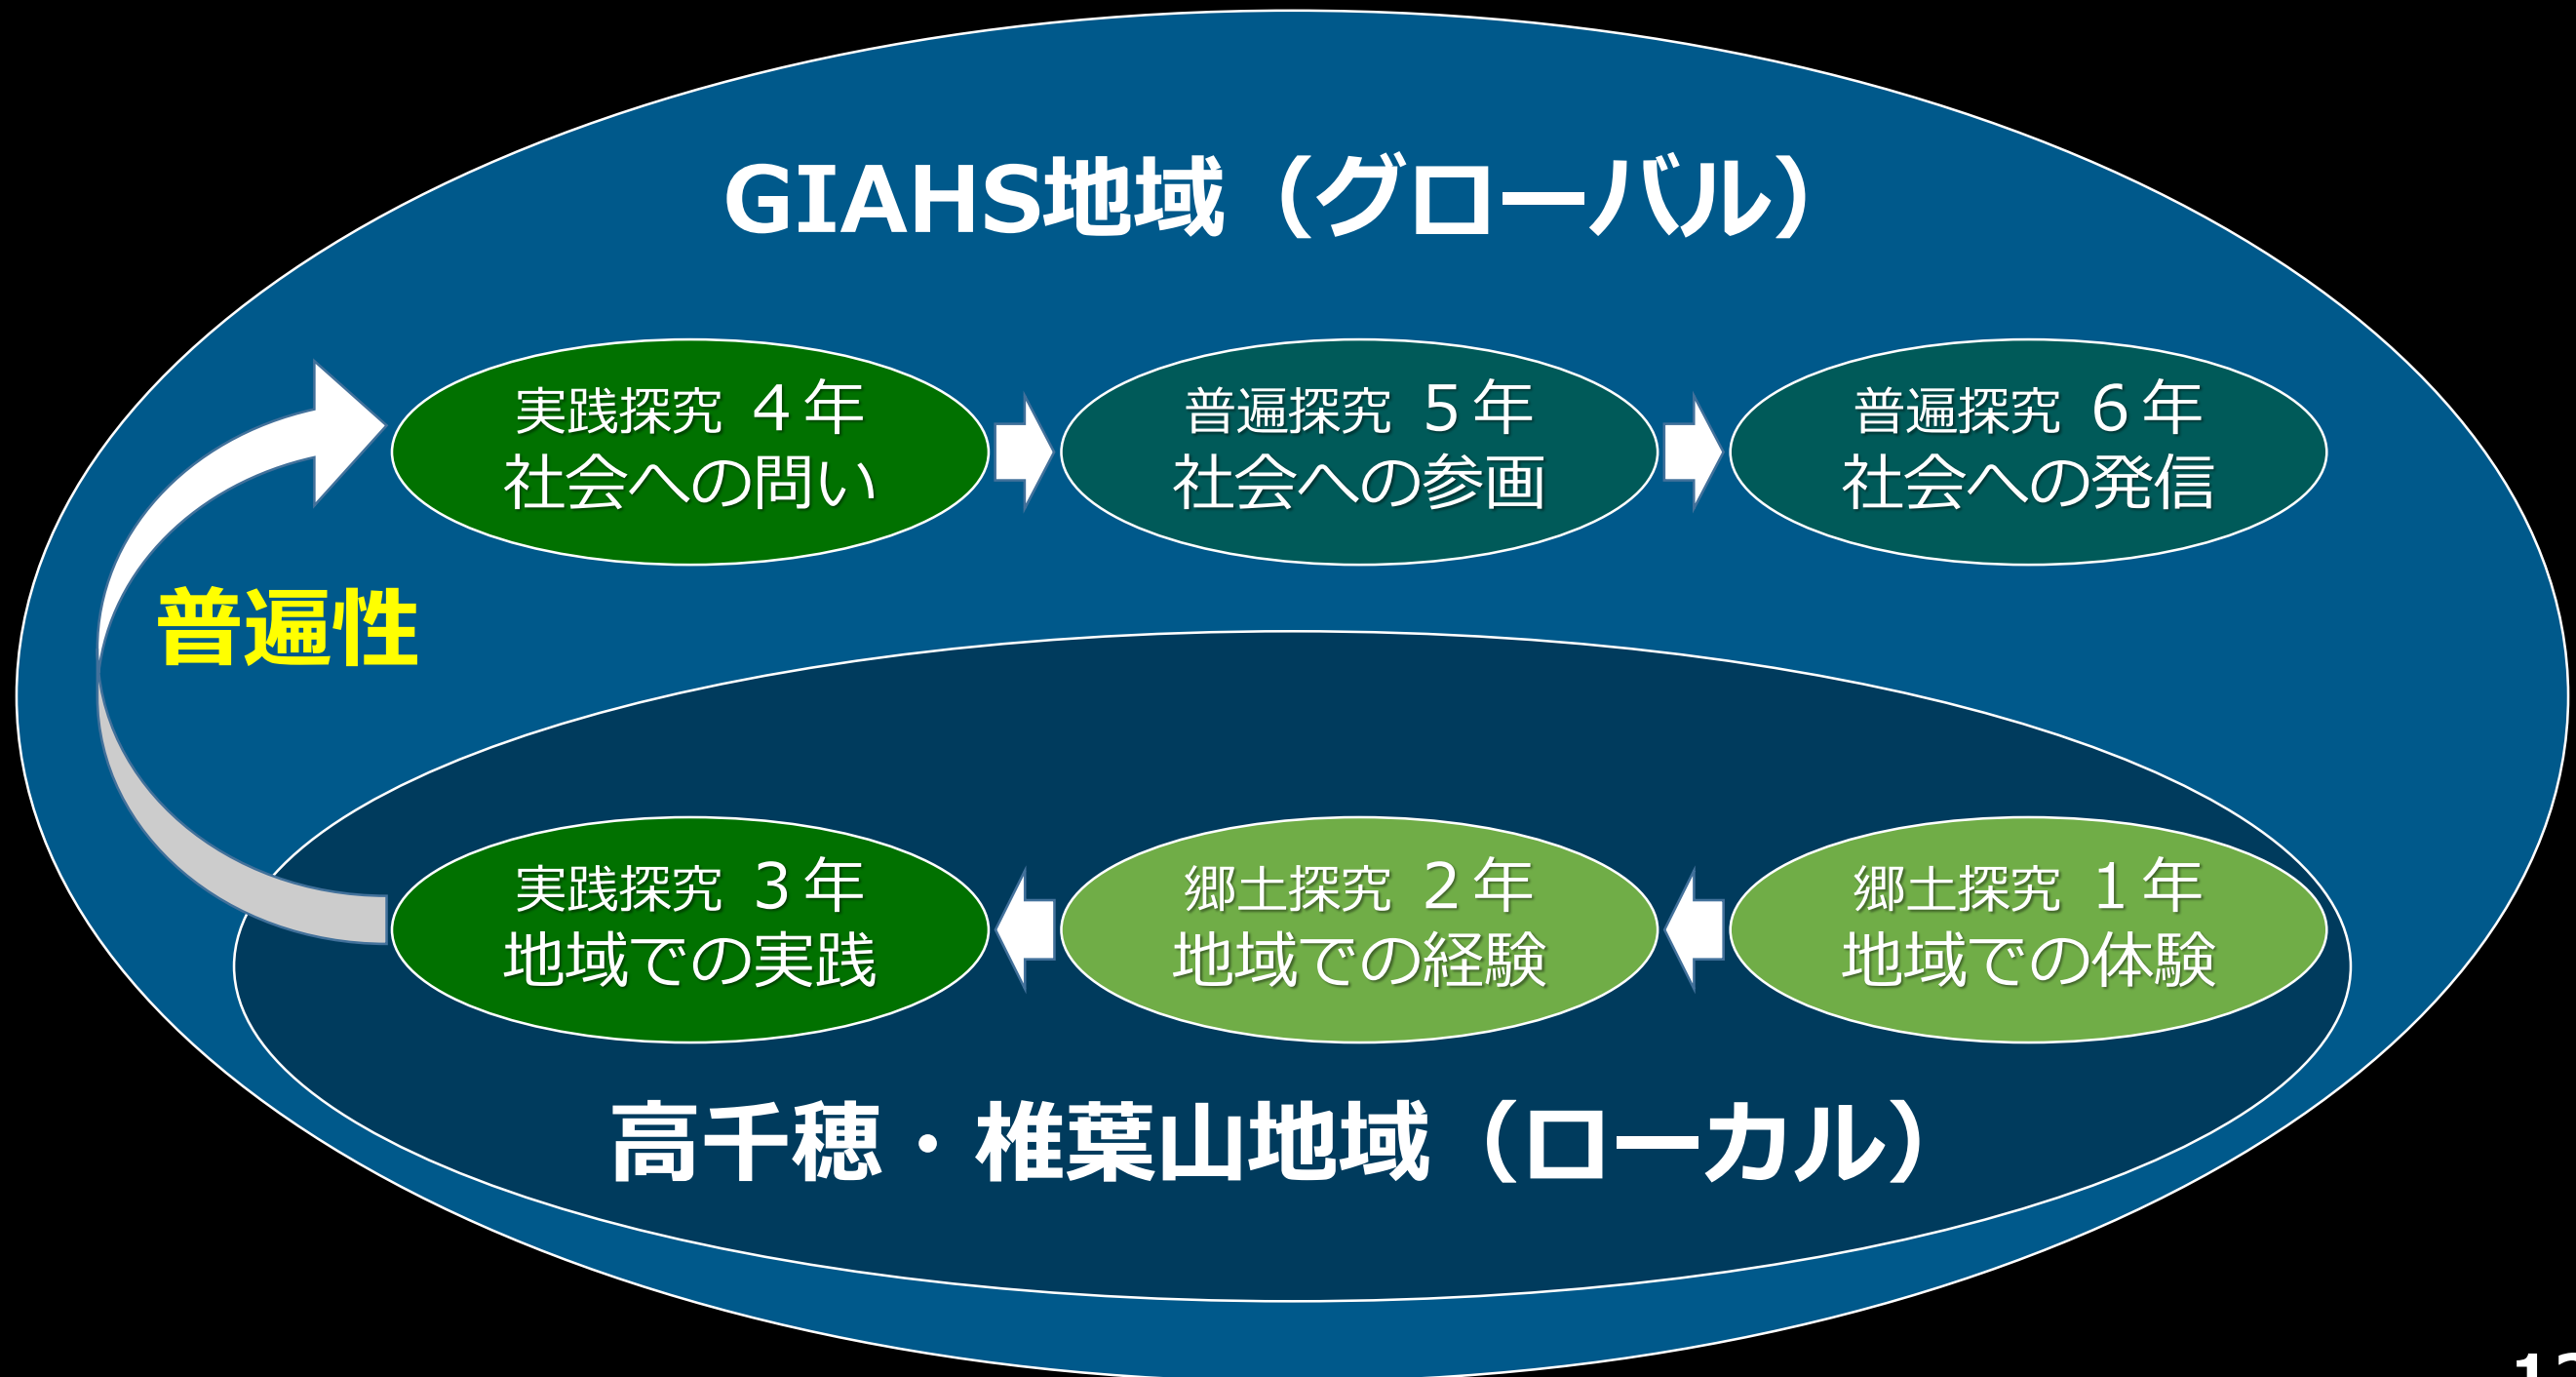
GIAHS地域（グローバル）

実践探究 ４年
社会への問い

普遍探究 ５年
社会への参画

普遍探究 ６年
社会への発信

普遍性

実践探究 ３年
地域での実践

郷土探究 ２年
地域での経験

郷土探究 １年
地域での体験

高千穂・椎葉山地域（ローカル）

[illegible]